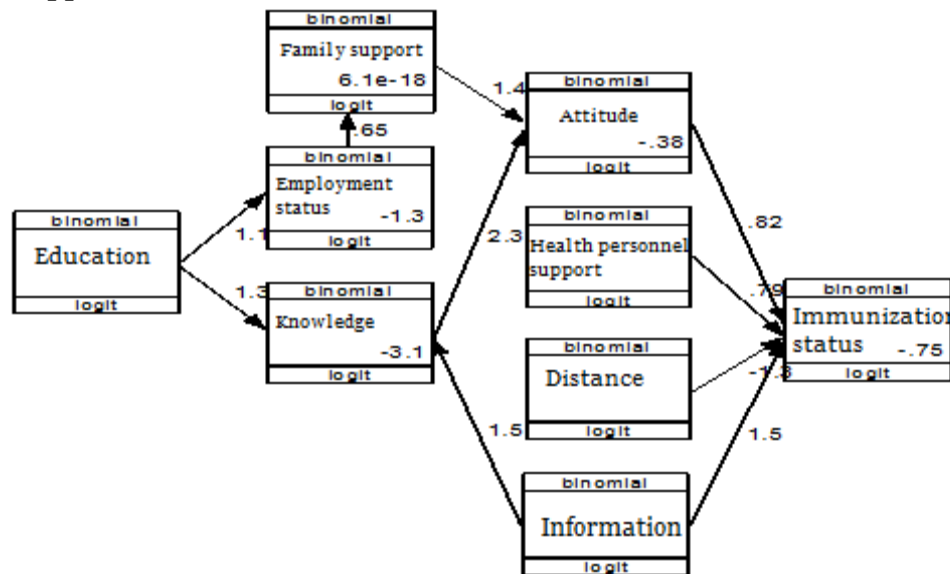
binomial
Family support
6.1e-18
logit

.65

binomial
Employment status
-1.3
logit

binomial
Education
logit

1.1

1.3

binomial
Knowledge
-3.1
logit

1.4

binomial
Attitude
-.38
logit

2.3

binomial
Health personnel support
logit

binomial
Distance
logit

1.5

binomial
Information
logit

.82

.79

-1.3

1.5

binomial
Immunization status
-.75
logit